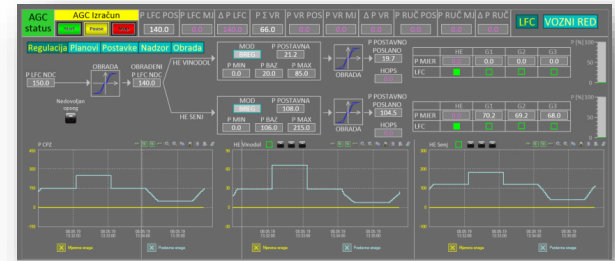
AGC status
AGC Izračun
Pause
P LFC POS 140.0
P LFC MJ
Δ P LFC
P Σ VR 66.0
P VR POS
P VR MJ
Δ P VR
P RUČ POS
P RUČ MJ
Δ P RUČ
LFC
VOZNI RED

Regulacija Planovi Postavke Nadzor Obrada

P LFC NDC 150.0
OBRADA
OBRADENI P LFC NDC 140.0
Nedovoljan opseg
HE VINODOL
MOD
P POSTAVNA 21.2
P MIN 0.0
P BAZ 20.0
P MAX 85.0
OBRADA
P POSTAVNO POSLANO 19.7
HOPS
| | HE | G1 | G2 | G3 |
|---|---|---|---|---|
| P MJER | | 0.0 | 0.0 | 0.0 |
| LFC | | | | |

HE SENJ
MOD
P POSTAVNA 108.0
P MIN 0.0
P BAZ 106.0
P MAX 215.0
OBRADA
P POSTAVNO POSLANO 104.5
HOPS
| | HE | G1 | G2 | G3 |
|---|---|---|---|---|
| P MJER | | 70.2 | 69.2 | 68.0 |
| LFC | | | | |

P [%] 100
P CPE
HE Vinodol
HE Senj
400
200
0
-100
Mjerena snaga
Postavna snaga
Mjerena snaga
Postavna snaga
Mjerena snaga
Postavna snaga